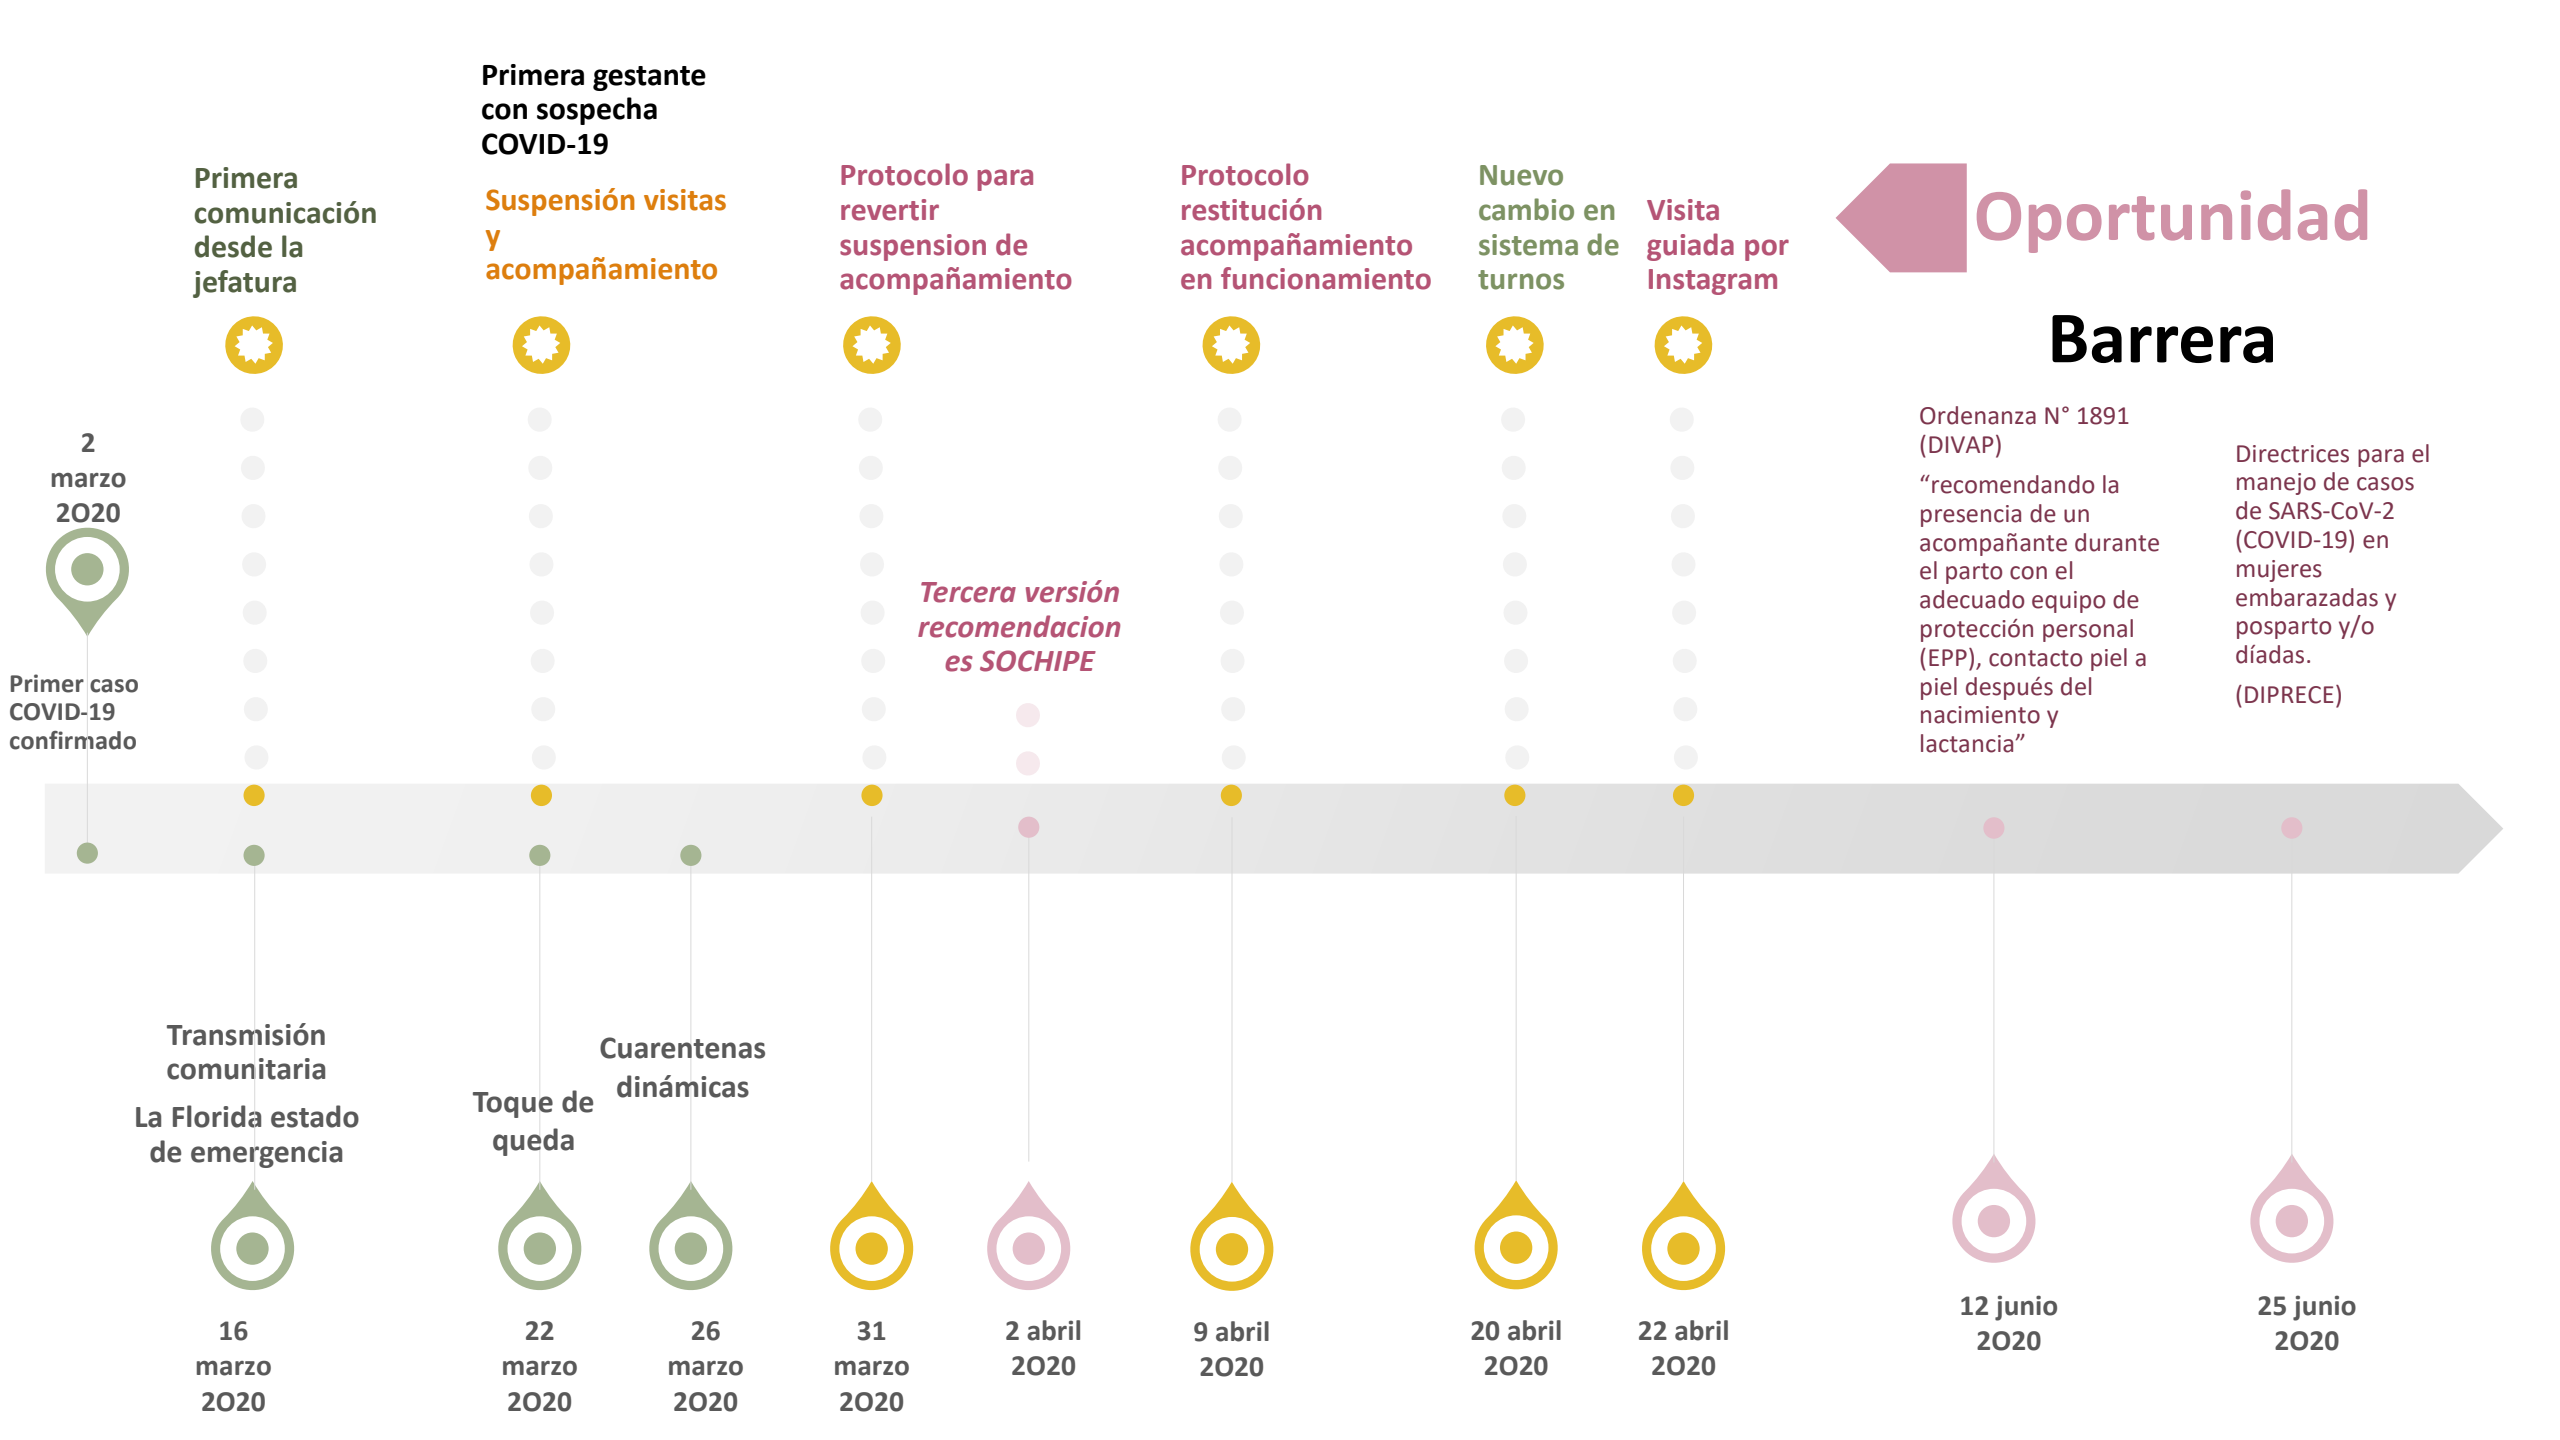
Primera gestante con sospecha COVID-19

Primera comunicación desde la jefatura

Suspensión visitas y acompañamiento

Protocolo para revertir suspension de acompañamiento

Protocolo restitución acompañamiento en funcionamiento

Nuevo cambio en sistema de turnos

Visita guiada por Instagram

Oportunidad

Barrera

2 marzo 2O20

Primer caso COVID-19 confirmado

Tercera versión recomendacion es SOCHIPE

Ordenanza N° 1891 (DIVAP)

"recomendando la presencia de un acompañante durante el parto con el adecuado equipo de protección personal (EPP), contacto piel a piel después del nacimiento y lactancia"

Directrices para el manejo de casos de SARS-CoV-2 (COVID-19) en mujeres embarazadas y posparto y/o díadas.

(DIPRECE)

Transmisión comunitaria

La Florida estado de emergencia

Toque de queda

Cuarentenas dinámicas

16 marzo 2O20

22 marzo 2O20

26 marzo 2O20

31 marzo 2O20

2 abril 2O20

9 abril 2O20

20 abril 2O20

22 abril 2O20

12 junio 2O20

25 junio 2O20